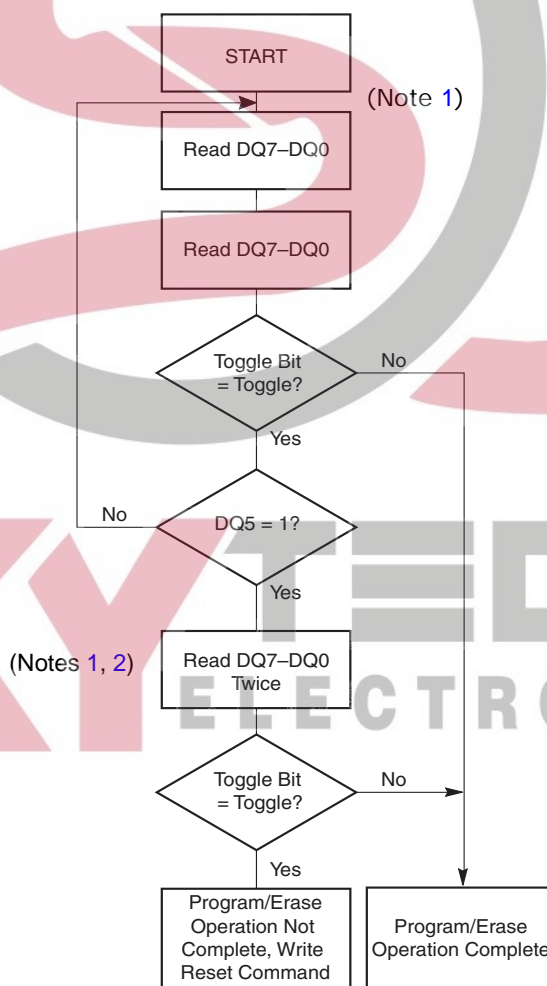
START

(Note 1)

Read DQ7–DQ0

Read DQ7–DQ0

Toggle Bit = Toggle?

No

Yes

No

DQ5 = 1?

Yes

(Notes 1, 2)

Read DQ7–DQ0 Twice

ELECTRO

Toggle Bit = Toggle?

No

Yes

Program/Erase Operation Not Complete, Write Reset Command

Program/Erase Operation Complete